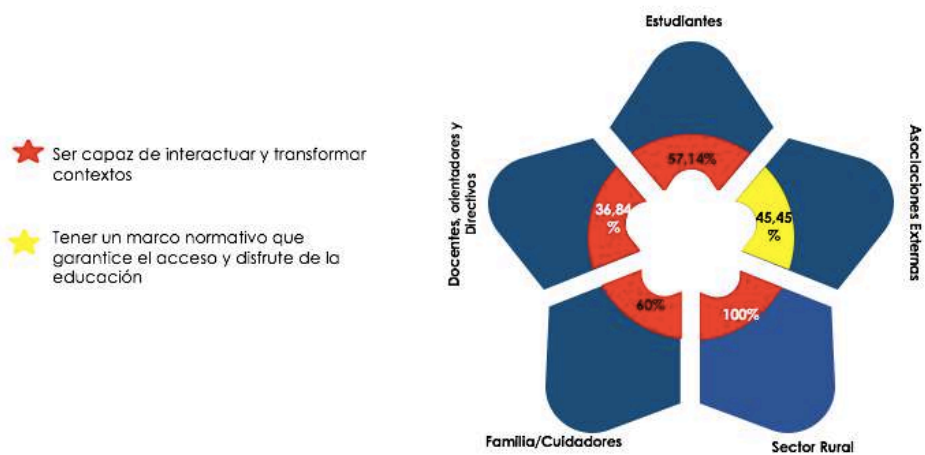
Ser capaz de interactuar y transformar contextos

Tener un marco normativo que garantice el acceso y disfrute de la educación

Estudiantes

Asociaciones Externas

Sector Rural

Familia/Cuidadores

Docentes, orientadores y Directivos

57,14%

45,45 %

100%

60%

36,84 %